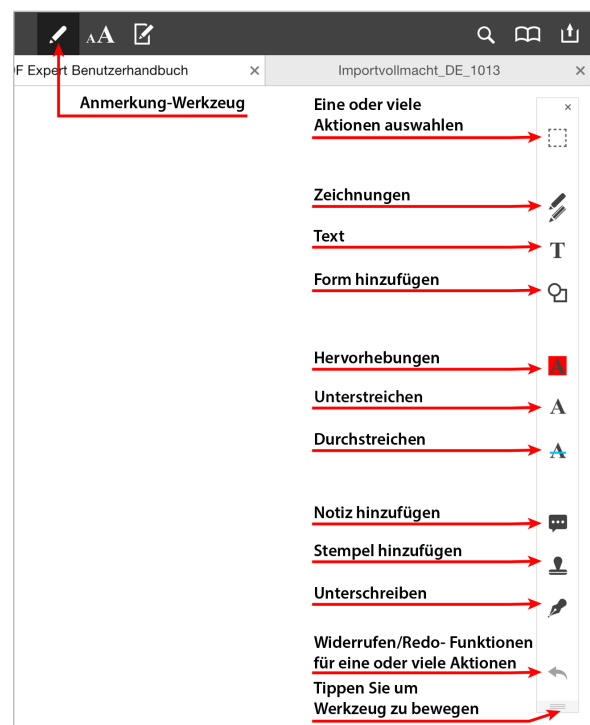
AA

F Expert Benutzerhandbuch ×

Importvollmacht_DE_1013 ×

Anmerkung-Werkzeug

Eine oder viele Aktionen auswahlen

×

Zeichnungen

Text

T

Form hinzufügen

Hervorhebungen

A

Unterstreichen

A

Durchstreichen

A

Notiz hinzufügen

Stempel hinzufügen

Unterschreiben

Widerrufen/Redo- Funktionen für eine oder viele Aktionen

Tippen Sie um Werkzeug zu bewegen